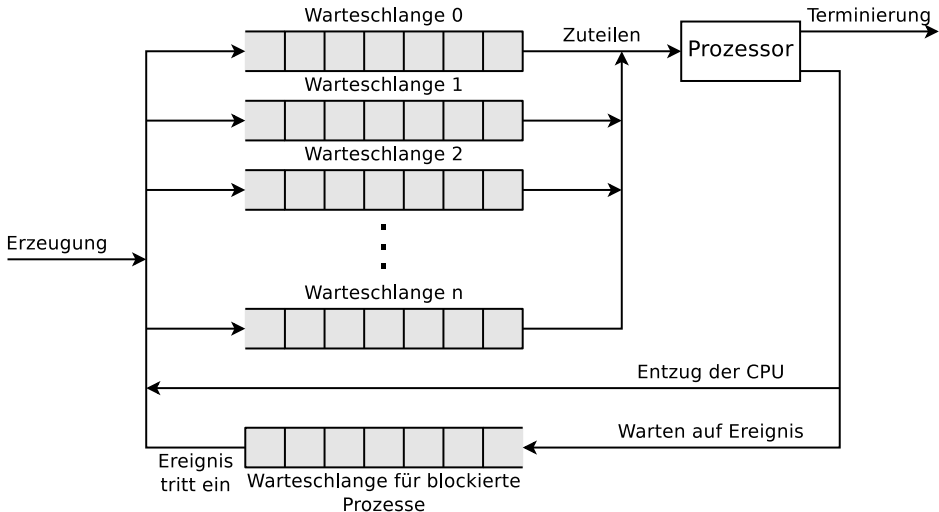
Warteschlange 0

Zuteilen

Prozessor

Terminierung

Warteschlange 1

Warteschlange 2

Erzeugung

Warteschlange n

Entzug der CPU

Warten auf Ereignis

Ereignis tritt ein

Warteschlange für blockierte Prozesse